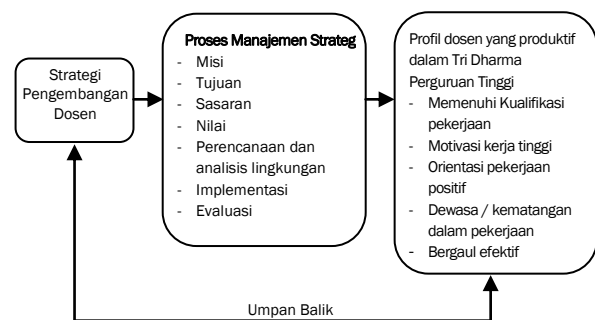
Strategi Pengembangan Dosen

Proses Manajemen Strateg
- Misi
- Tujuan
- Sasaran
- Nilai
- Perencanaan dan analisis lingkungan
- Implementasi
- Evaluasi

Profil dosen yang produktif dalam Tri Dharma Perguruan Tinggi
- Memenuhi Kualifikasi pekerjaan
- Motivasi kerja tinggi
- Orientasi pekerjaan positif
- Dewasa / kematangan dalam pekerjaan
- Bergaul efektif

Umpan Balik